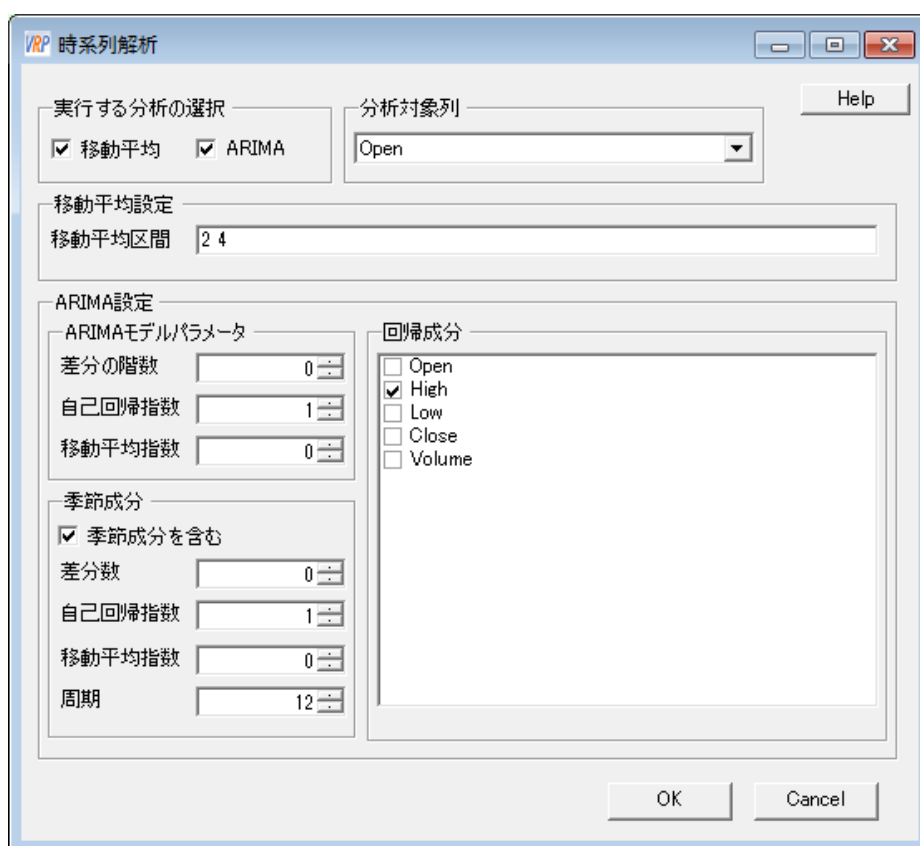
VRP 時系列解析

実行する分析の選択
☑ 移動平均 ☑ ARIMA

分析対象列
Open

Help

移動平均設定
移動平均区間 2 4

ARIMA設定
ARIMAモデルパラメータ
差分の階数 0
自己回帰指数 1
移動平均指数 0

季節成分
☑ 季節成分を含む
差分数 0
自己回帰指数 1
移動平均指数 0
周期 12

回帰成分
☐ Open
☑ High
☐ Low
☐ Close
☐ Volume

OK
Cancel